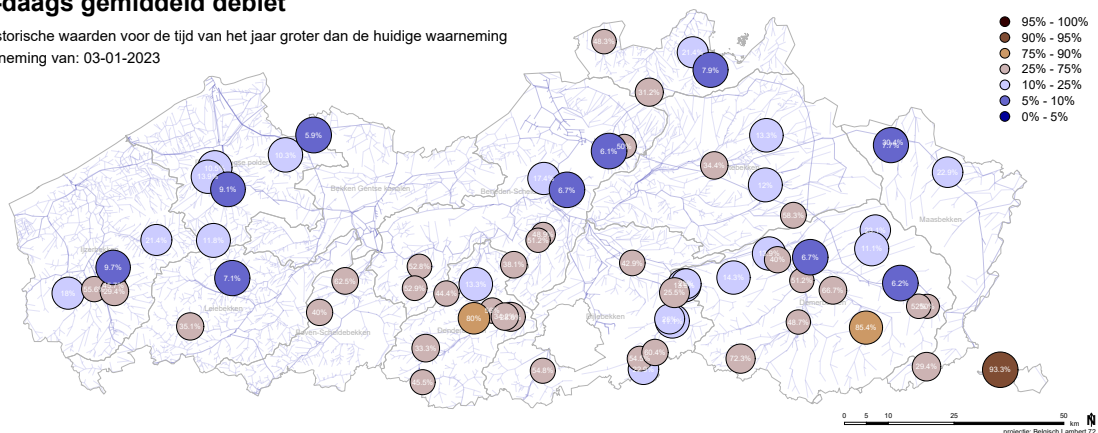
daags gemiddeld debiet
storische waarden voor de tijd van het jaar groter dan de huidige waarneming
neming van: 03-01-2023

95% - 100%
90% - 95%
75% - 90%
25% - 75%
10% - 25%
5% - 10%
0% - 5%

5.9%
10.3%
13.9%
9.1%
Brugse polders
Bekken Gentse kanalen
Beneden-Schelde
17.4%
6.7%
6.1%
50%
11.4%
7.9%
31.2%
34.4%
13.3%
12%
30.4%
22.9%
58.3%
Maasbekken
21.4%
11.6%
9.7%
7.1%
IJzerbekken
19%
55.6%
52.5%
Leiebekken
35.1%
40%
Boven-Scheldebekken
52.9%
54.4%
13.3%
80%
Denderbekken
33.3%
63.5%
38.1%
11.2%
61.9%
18.5%
14.3%
40%
6.7%
36.7%
31.1%
6.2%
52%
Demerbekken
85.4%
Dijlebekken
72.3%
54.8%
29.4%
93.3%
0 5 10 25 50 km
projectie: Belgisch Lambert 72